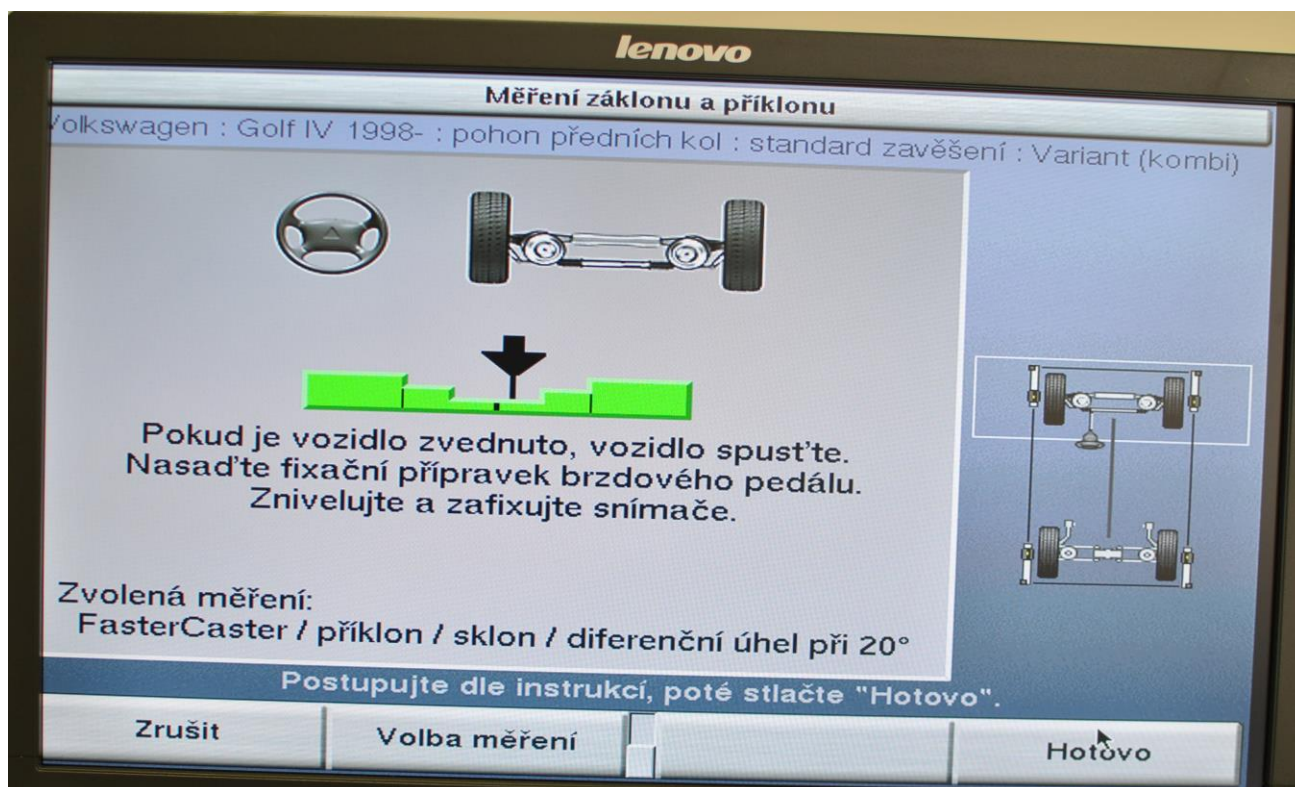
lenovo

Měření záklonu a příklonu

olkswagen : Golf IV 1998- : pohon předních kol : standard zavěšení : Variant (kombi)

Pokud je vozidlo zvednuto, vozidlo spusťte.
Nasaďte fixační přípravek brzdového pedálu.
Znivelujte a zafixujte snímače.

Zvolená měření:
FasterCaster / příklon / sklon / diferenční úhel při 20°

Postupujte dle instrukcí, poté stlačte "Hotovo".

Zrušit

Volba měření

Hotovo